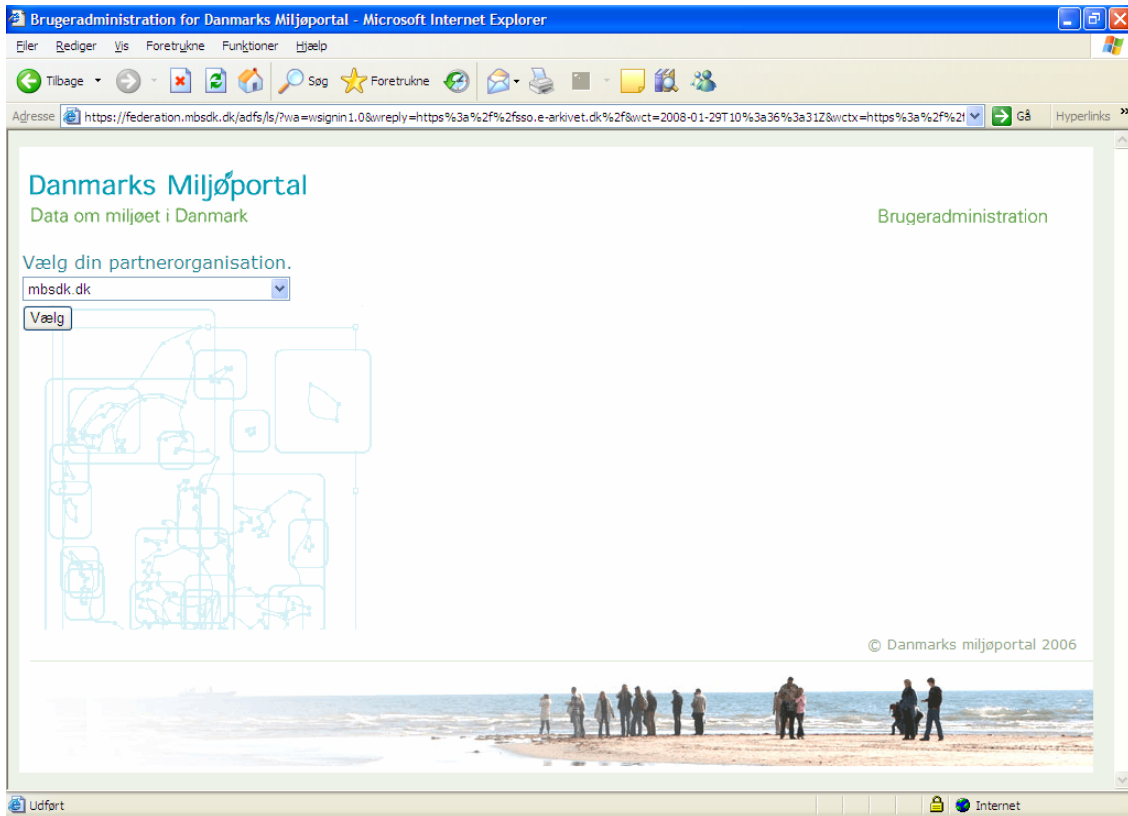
Brugeradministration for Danmarks Miljøportal - Microsoft Internet Explorer

Filer Rediger Vis Foretrukne Funktioner Hjælp

Tilbage Søg Foretrukne

Adresse https://federation.mbsdk.dk/adfs/ls/?wa=wsignin1.0&wreply=https%3a%2f%2fsso.e-arkivet.dk%2f&wct=2008-01-29T10%3a36%3a31Z&wctx=https%3a%2f%2f Gå Hyperlinks

Danmarks Miljøportal
Data om miljøet i Danmark

Brugeradministration

Vælg din partnerorganisation.

mbsdk.dk

Vælg

© Danmarks miljøportal 2006

Udført

Internet